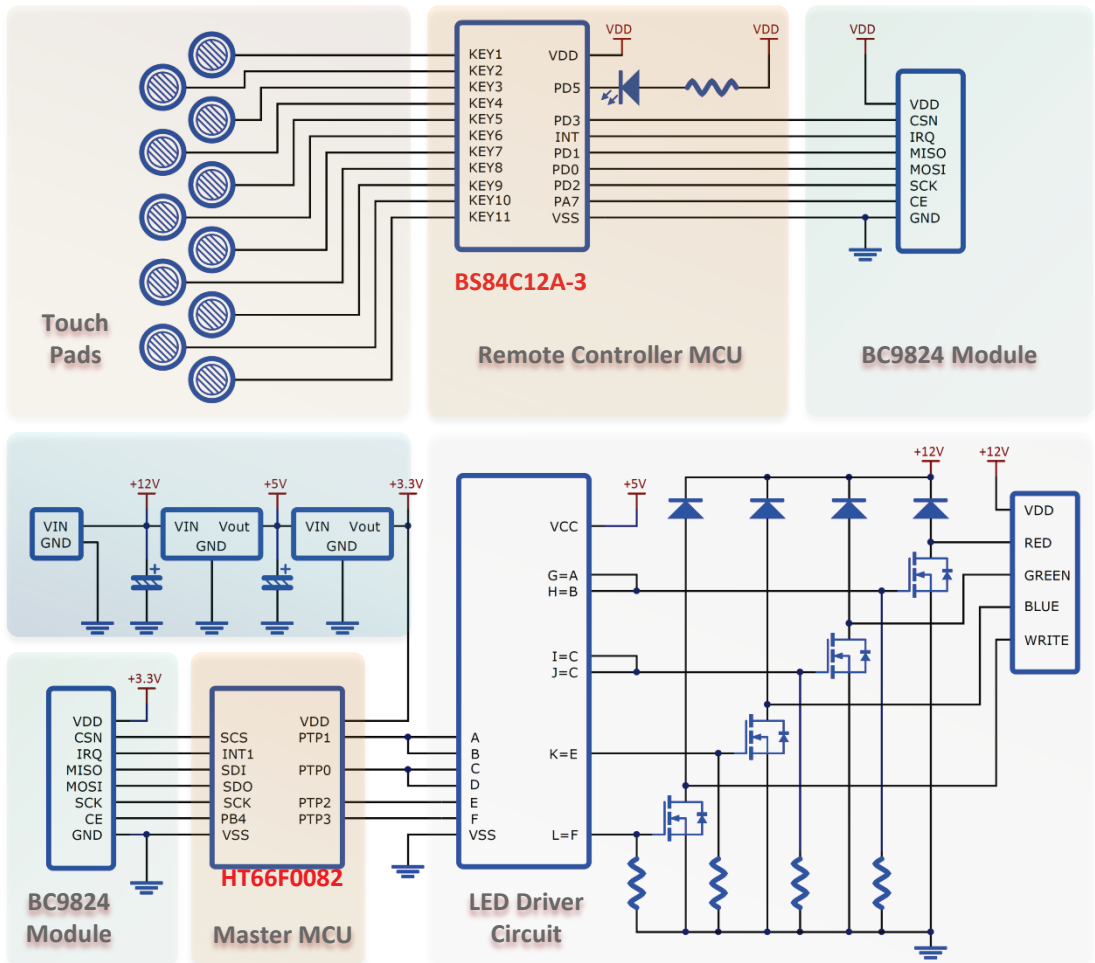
KEY1
KEY2
KEY3
KEY4
KEY5
KEY6
KEY7
KEY8
KEY9
KEY10
KEY11
VDD
PD5
PD3
INT
PD1
PD0
PD2
PA7
VSS
VDD
VDD
VDD
VDD
CSN
IRQ
MISO
MOSI
SCK
CE
GND
BS84C12A-3
Touch Pads
Remote Controller MCU
BC9824 Module

+12V
+5V
+3.3V
VIN GND
VIN Vout GND
VIN Vout GND
+5V
VCC
G=A
H=B
I=C
J=C
K=E
L=F
A
B
C
D
E
F
VSS
+12V
+12V
VDD
RED
GREEN
BLUE
WRITE
+3.3V
VDD
CSN
IRQ
MISO
MOSI
SCK
CE
GND
SCS
INT1
SDI
SDO
SCK
PB4
VSS
VDD
PTP1
PTP0
PTP2
PTP3
HT66F0082
BC9824 Module
Master MCU
LED Driver Circuit